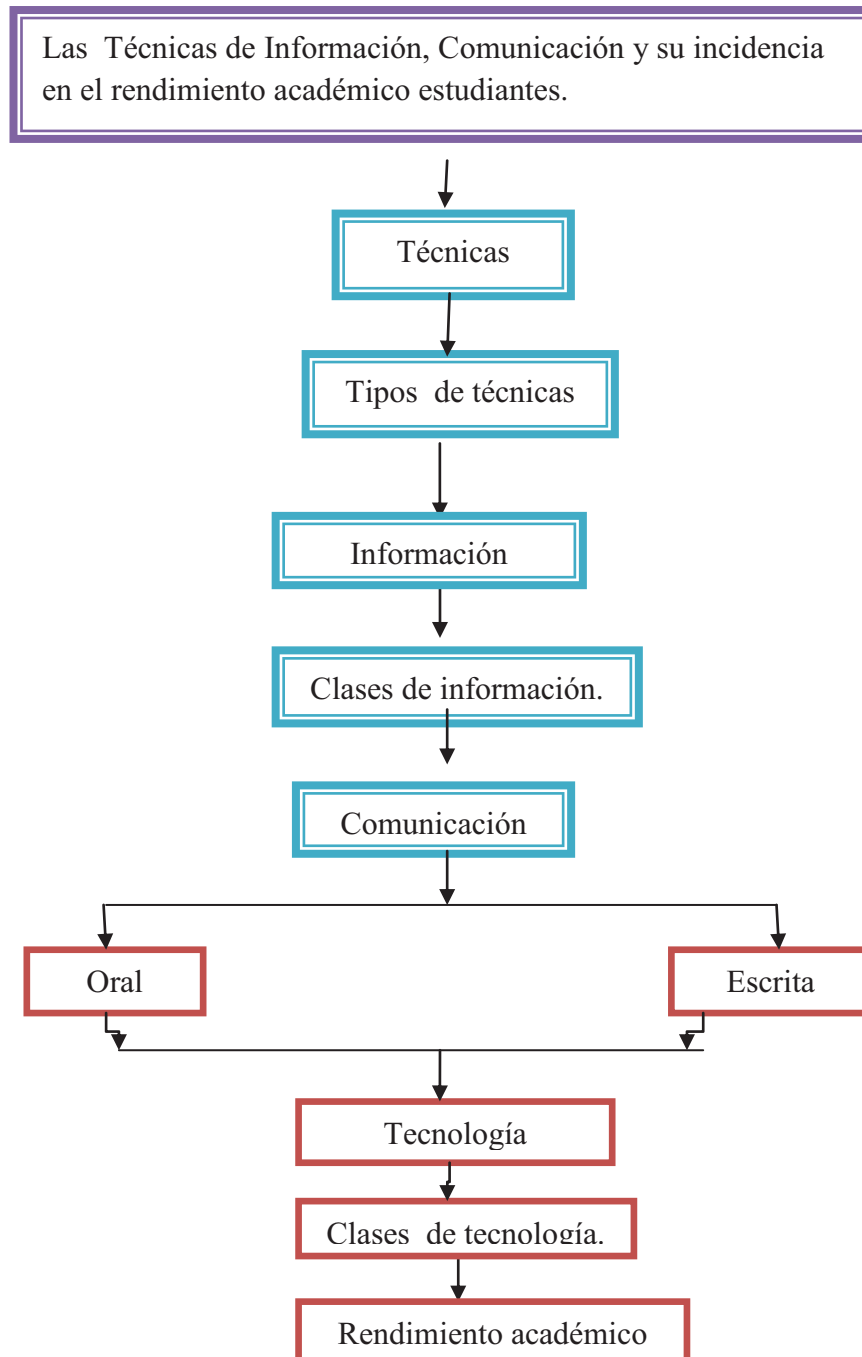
Las Técnicas de Información, Comunicación y su incidencia en el rendimiento académico estudiantes.

Técnicas

Tipos de técnicas

Información

Clases de información.

Comunicación

Oral

Escrita

Tecnología

Clases de tecnología.

Rendimiento académico